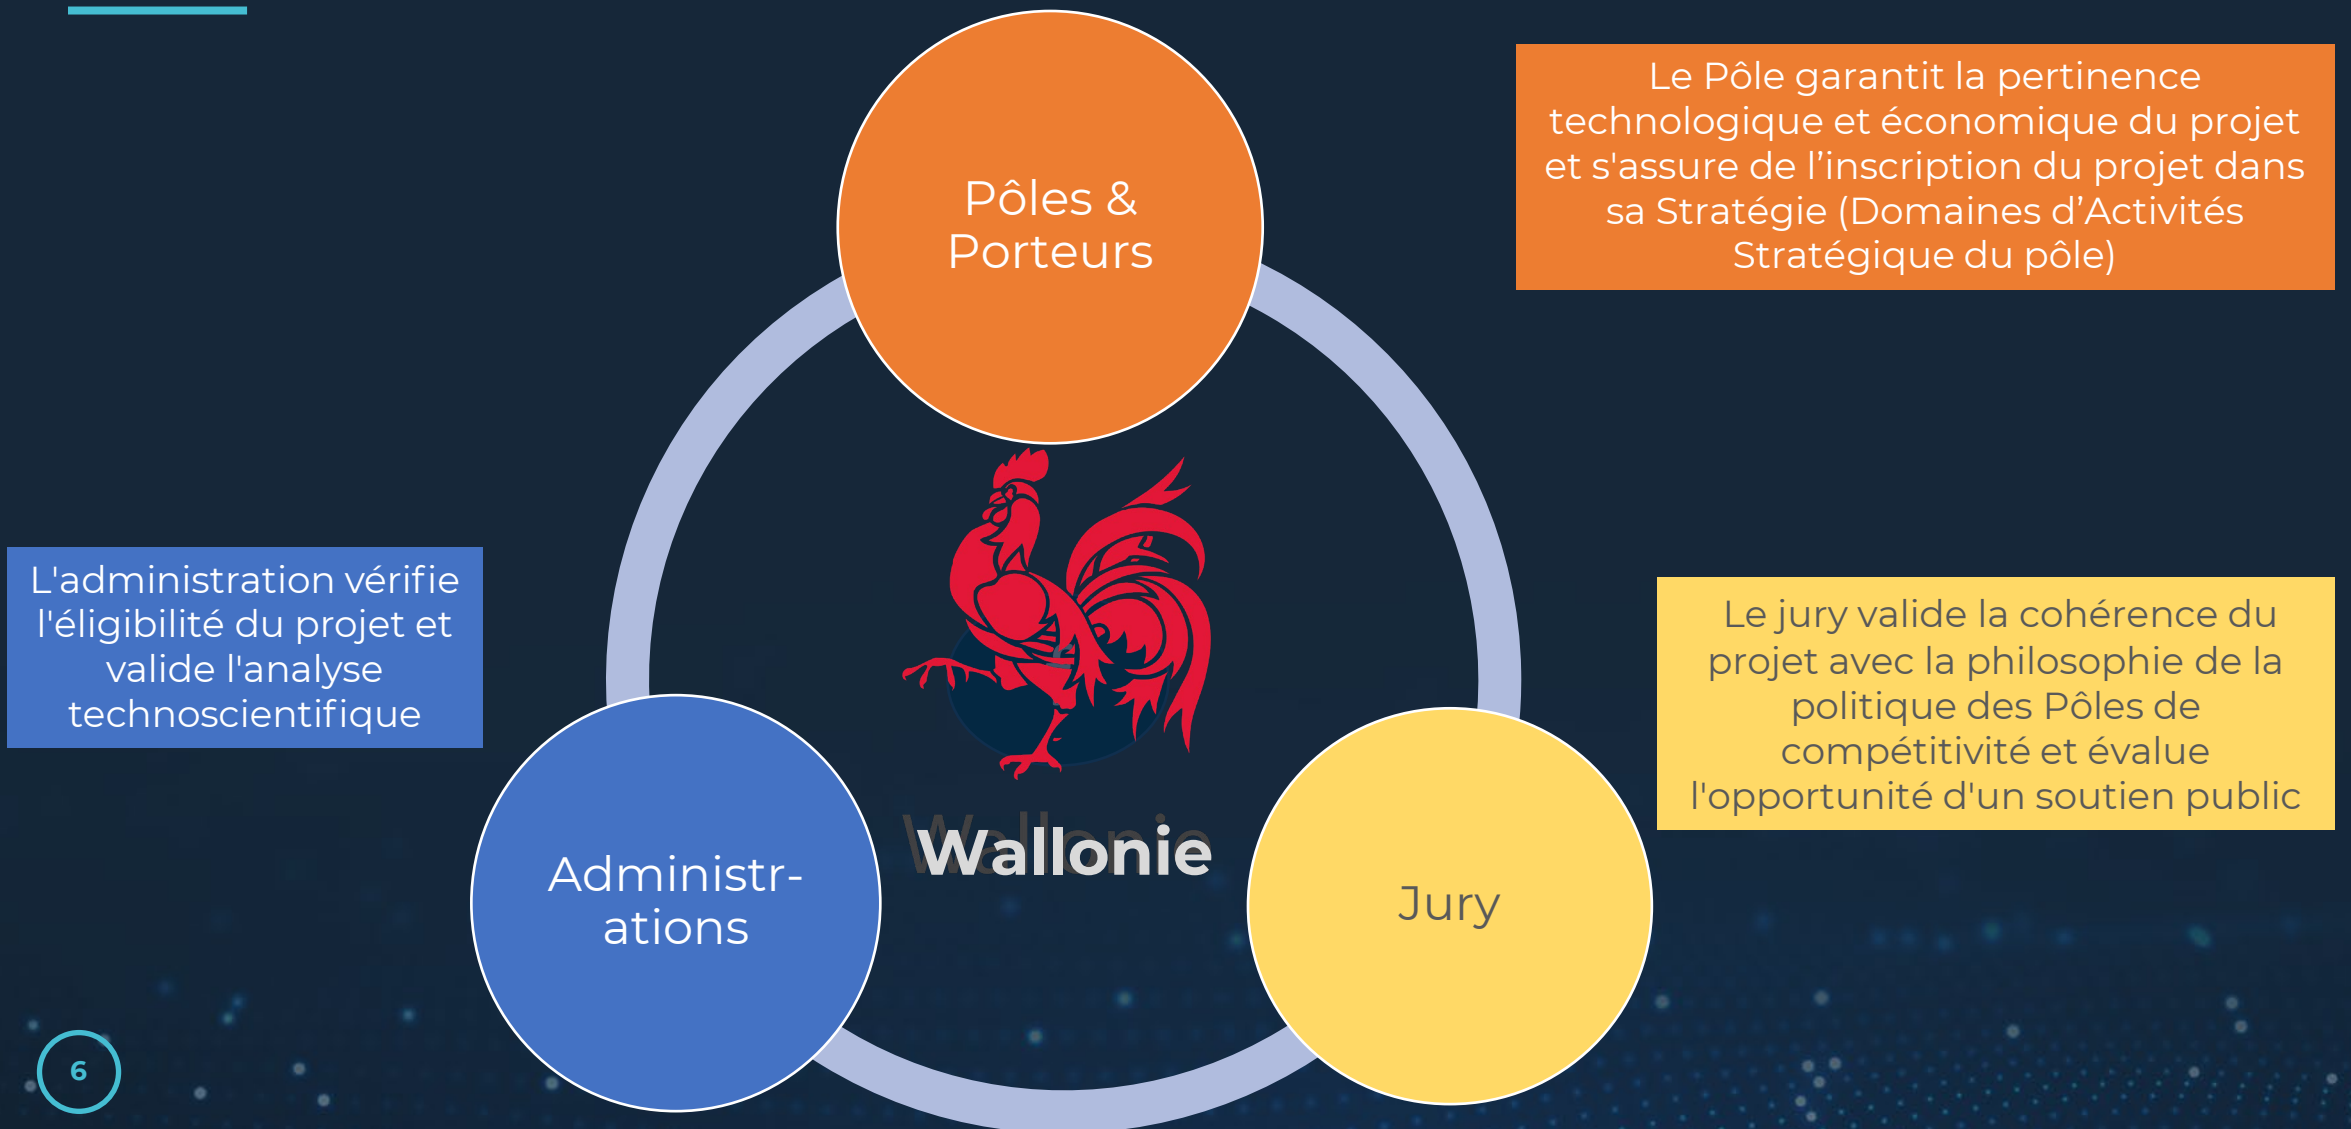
Pôles & Porteurs

Le Pôle garantit la pertinence technologique et économique du projet et s'assure de l'inscription du projet dans sa Stratégie (Domaines d'Activités Stratégique du pôle)

L'administration vérifie l'éligibilité du projet et valide l'analyse technoscientifique

Le jury valide la cohérence du projet avec la philosophie de la politique des Pôles de compétitivité et évalue l'opportunité d'un soutien public

Wallonie

Administr-ations

Jury

6